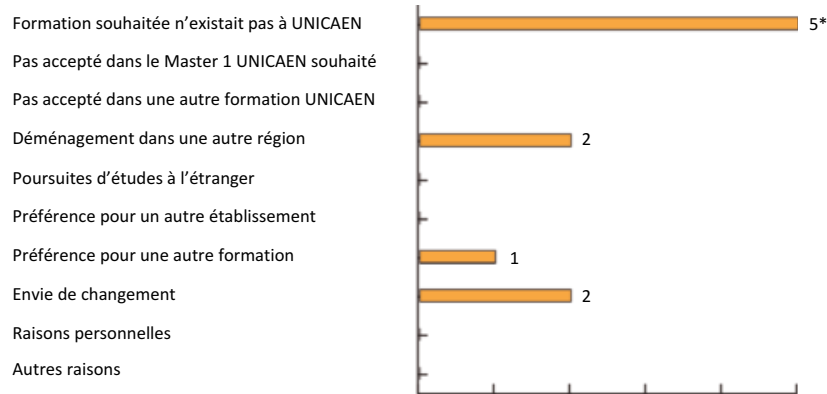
Formation souhaitée n'existait pas à UNICAEN 5*

Pas accepté dans le Master 1 UNICAEN souhaité

Pas accepté dans une autre formation UNICAEN

Déménagement dans une autre région 2

Poursuites d'études à l'étranger

Préférence pour un autre établissement

Préférence pour une autre formation 1

Envie de changement 2

Raisons personnelles

Autres raisons